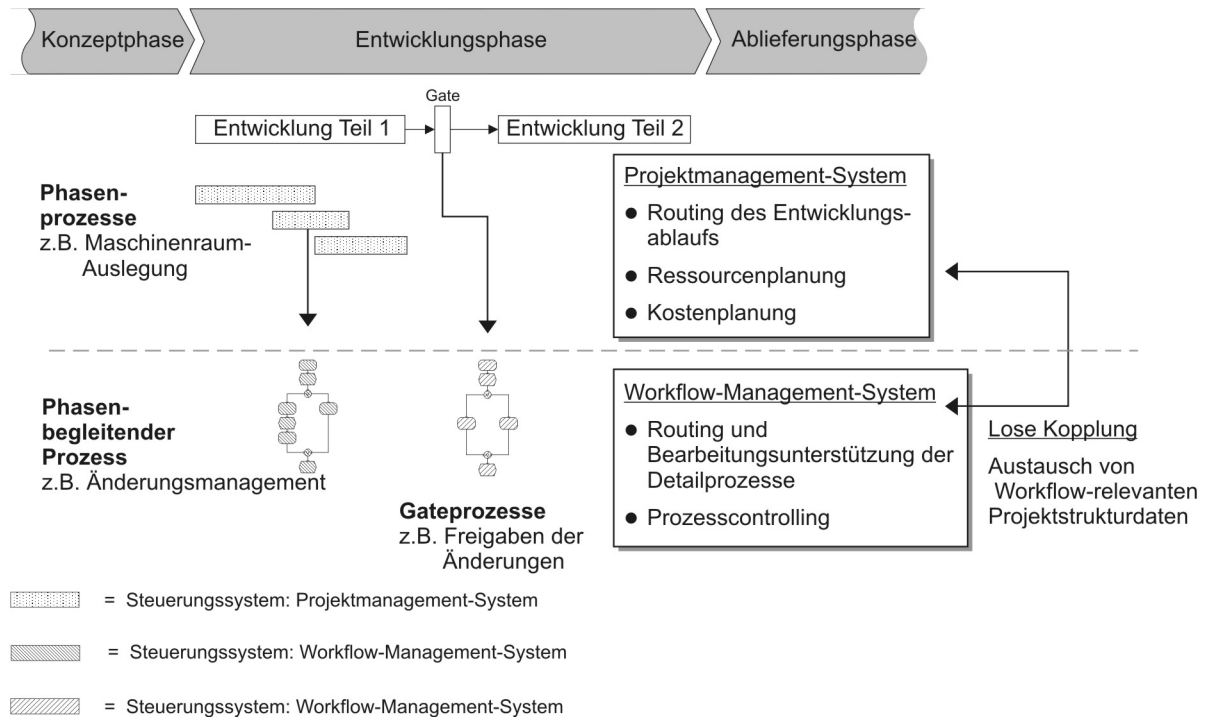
Konzeptphase

Entwicklungsphase

Ablieferungsphase

Gate

Entwicklung Teil 1

Entwicklung Teil 2

**Phasenprozesse**
z.B. Maschinenraum-Auslegung

Projektmanagement-System

- Routing des Entwicklungsablaufs
- Ressourcenplanung
- Kostenplanung

**Phasenbegleitender Prozess**
z.B. Änderungsmanagement

**Gateprozesse**
z.B. Freigaben der Änderungen

Workflow-Management-System

- Routing und Bearbeitungsunterstützung der Detailprozesse
- Prozesscontrolling

Lose Kopplung

Austausch von Workflow-relevanten Projektstrukturdaten

= Steuerungssystem: Projektmanagement-System

= Steuerungssystem: Workflow-Management-System

= Steuerungssystem: Workflow-Management-System